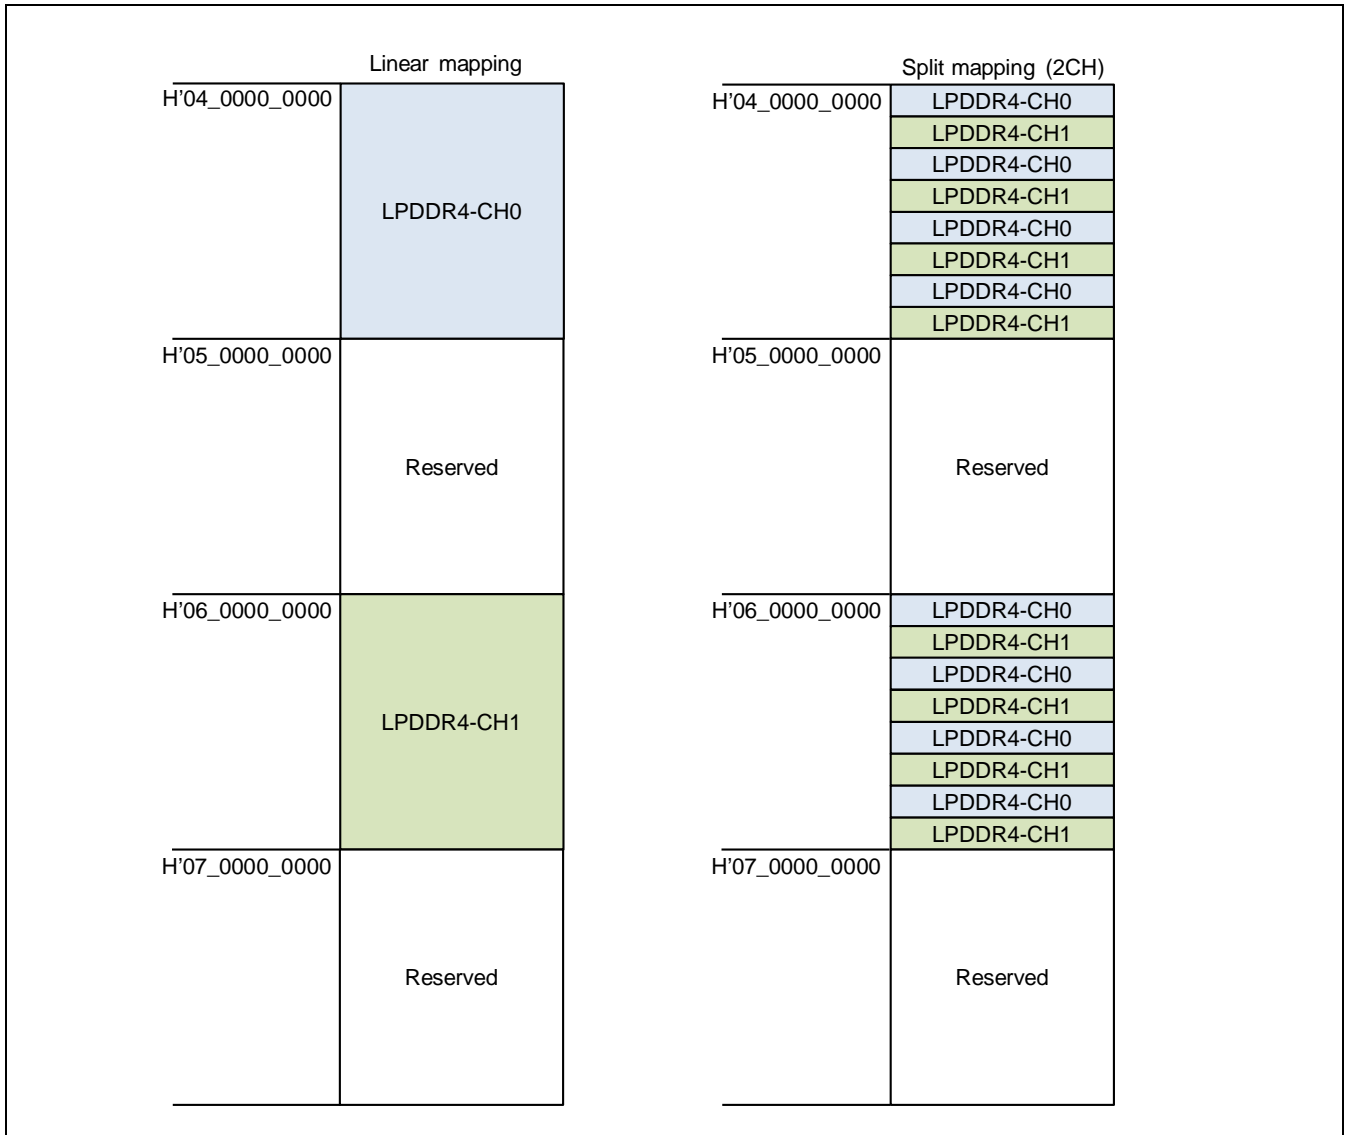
Linear mapping

H'04_0000_0000
LPDDR4-CH0
H'05_0000_0000
Reserved
H'06_0000_0000
LPDDR4-CH1
H'07_0000_0000
Reserved

Split mapping (2CH)

H'04_0000_0000
LPDDR4-CH0
LPDDR4-CH1
LPDDR4-CH0
LPDDR4-CH1
LPDDR4-CH0
LPDDR4-CH1
LPDDR4-CH0
LPDDR4-CH1
H'05_0000_0000
Reserved
H'06_0000_0000
LPDDR4-CH0
LPDDR4-CH1
LPDDR4-CH0
LPDDR4-CH1
LPDDR4-CH0
LPDDR4-CH1
LPDDR4-CH0
LPDDR4-CH1
H'07_0000_0000
Reserved